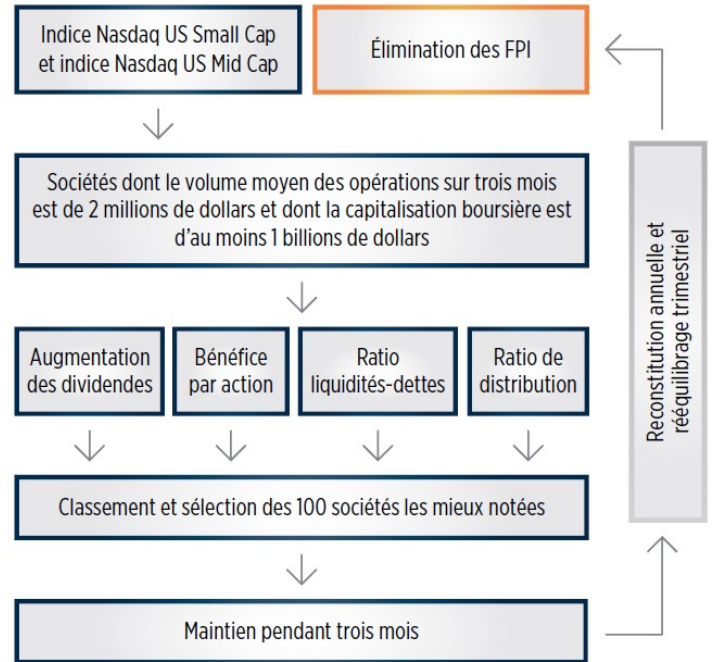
Indice Nasdaq US Small Cap et indice Nasdaq US Mid Cap

Élimination des FPI

Sociétés dont le volume moyen des opérations sur trois mois est de 2 millions de dollars et dont la capitalisation boursière est d'au moins 1 billions de dollars

Augmentation des dividendes

Bénéfice par action

Ratio liquidités-dettes

Ratio de distribution

Classement et sélection des 100 sociétés les mieux notées

Maintien pendant trois mois

Reconstitution annuelle et rééquilibrage trimestriel